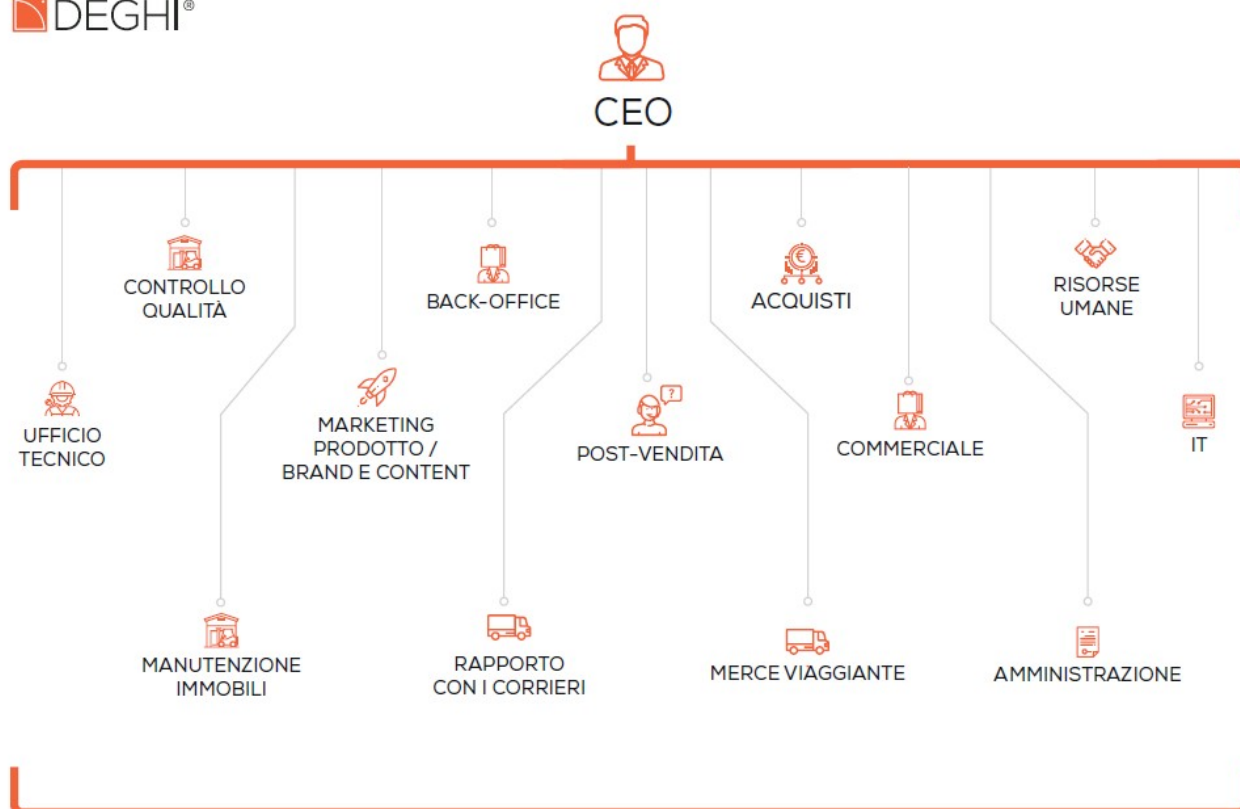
DEGHI®

CEO

CONTROLLO QUALITÀ

BACK-OFFICE

ACQUISTI

RISORSE UMANE

UFFICIO TECNICO

MARKETING PRODOTTO / BRAND E CONTENT

POST-VENDITA

COMMERCIALE

IT

MANUTENZIONE IMMOBILI

RAPPORTO CON I CORRIERI

MERCE VIAGGIANTE

AMMINISTRAZIONE